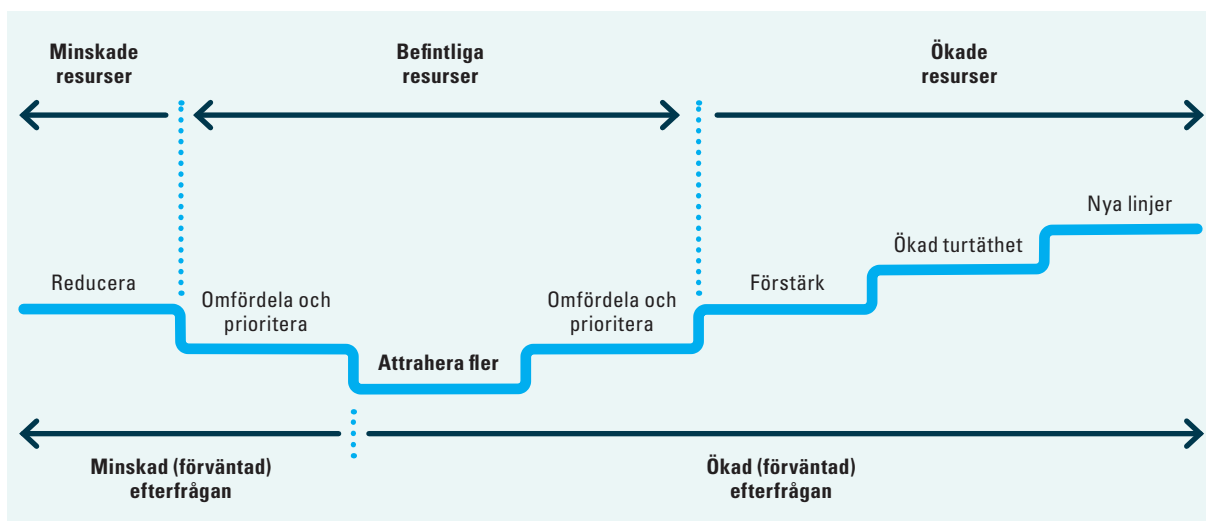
Minskade resurser

Befintliga resurser

Ökade resurser

Nya linjer

Ökad turtäthet

Reducera

Förstärk

Omfördela och prioritera

Omfördela och prioritera

Attrahera fler

Minskad (förväntad) efterfrågan

Ökad (förväntad) efterfrågan